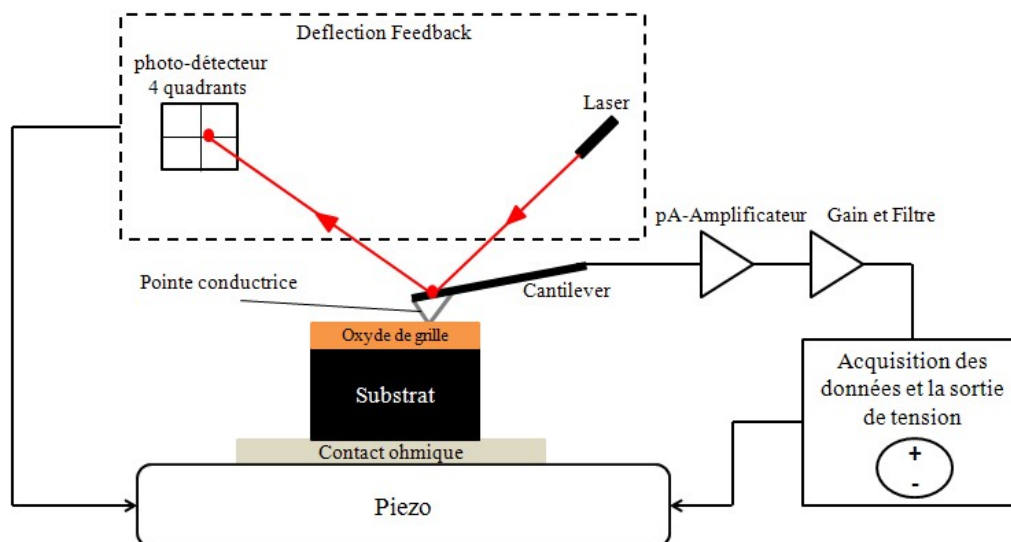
Deflection Feedback

photo-détecteur
4 quadrants

Laser

pA-Amplificateur

Gain et Filtre

Pointe conductrice

Cantilever

Oxyde de grille

Substrat

Contact ohmique

Acquisition des données et la sortie de tension

+
-

Piezo